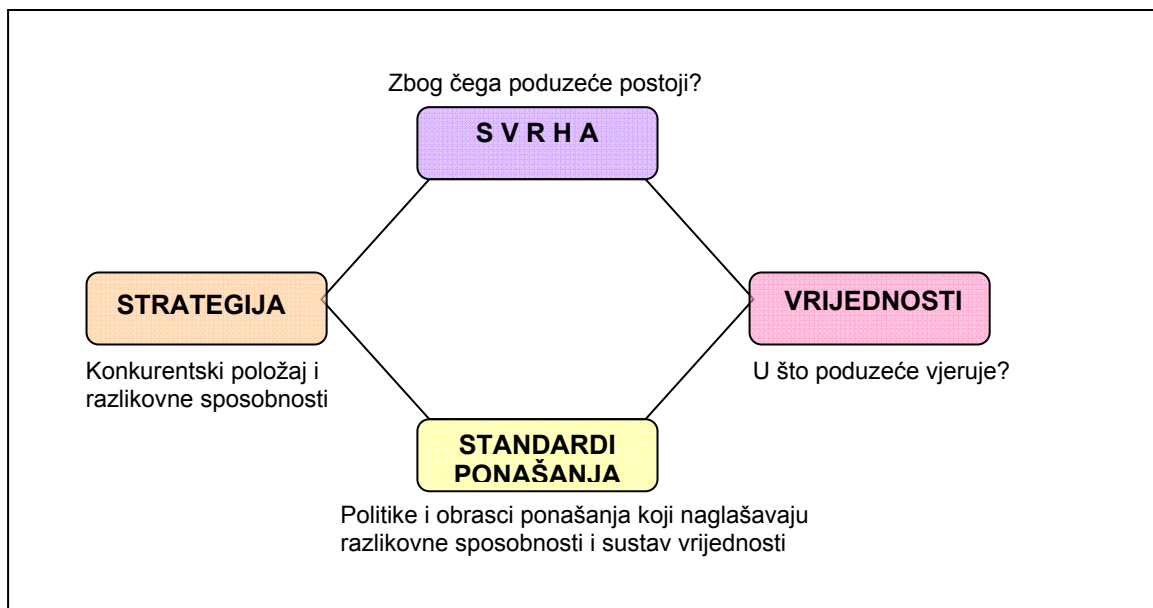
Zbog čega poduzeće postoji?

S V R H A

STRATEGIJA

Konkurentski položaj i razlikovne sposobnosti

VRIJEDNOSTI

U što poduzeće vjeruje?

STANDARDI PONAŠANJA

Politike i obrasci ponašanja koji naglašavaju razlikovne sposobnosti i sustav vrijednosti